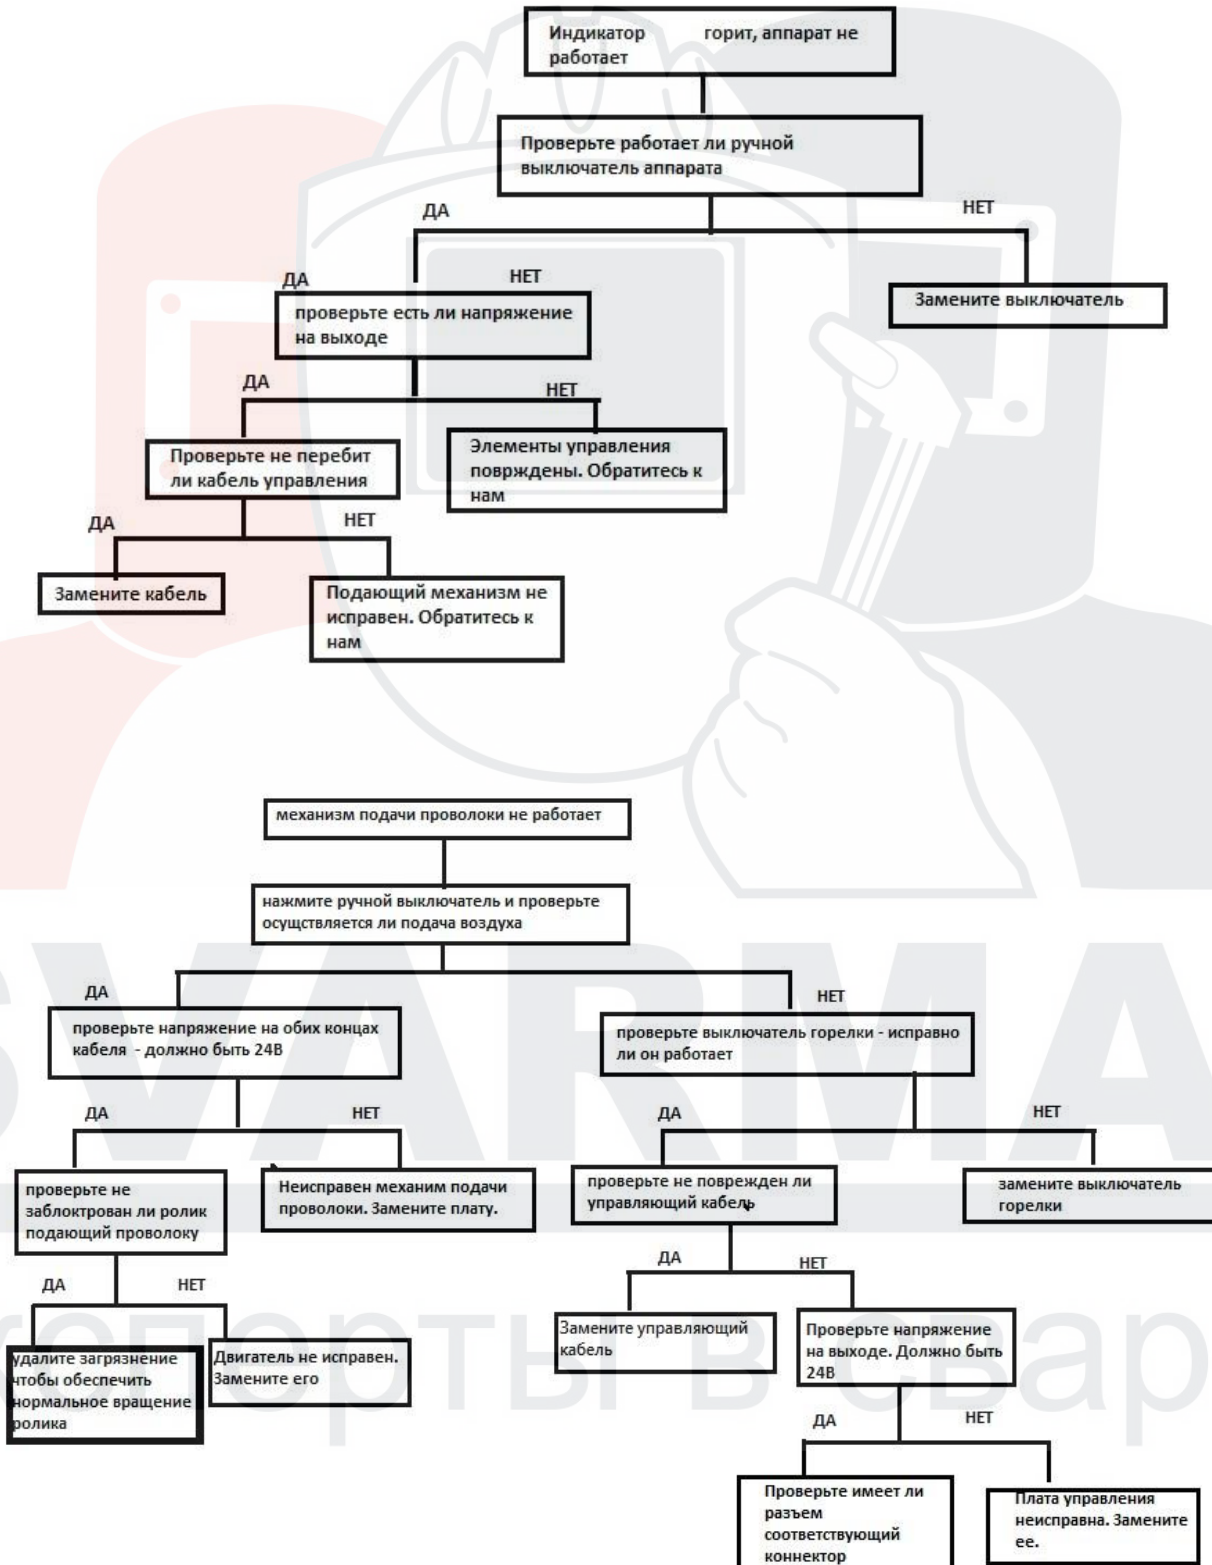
Индикатор горит, аппарат не работает

Проверьте работает ли ручной выключатель аппарата

ДА

НЕТ

ДА

НЕТ

проверьте есть ли напряжение на выходе

Замените выключатель

ДА

НЕТ

Проверьте не перебит ли кабель управления

Элементы управления повржденны. Обратитесь к нам

ДА

НЕТ

Замените кабель

Подающий механизм не исправен. Обратитесь к нам

SVARMA

механизм подачи проволоки не работает

нажмите ручной выключатель и проверьте осуществляется ли подача воздуха

ДА

НЕТ

проверьте напряжение на обих концах кабеля - должно быть 24В

проверьте выключатель горелки - исправно ли он работает

ДА

НЕТ

ДА

НЕТ

проверьте не заблоктрован ли ролик подающий проволоку

Неисправен механим подачи проволоки. Замените плату.

проверьте не поврежден ли управляющий кабель

замените выключатель горелки

ДА

НЕТ

ДА

НЕТ

удалите загрязнение чтобы обеспечить нормальное вращение ролика

Двигатель не исправен. Замените его

Замените управляющий кабель

Проверьте напряжение на выходе. Должно быть 24В

ДА

НЕТ

Проверьте имеет ли разъем соответствующий коннектор

Плата управления неисправна. Замените ее.

эксперты в свар